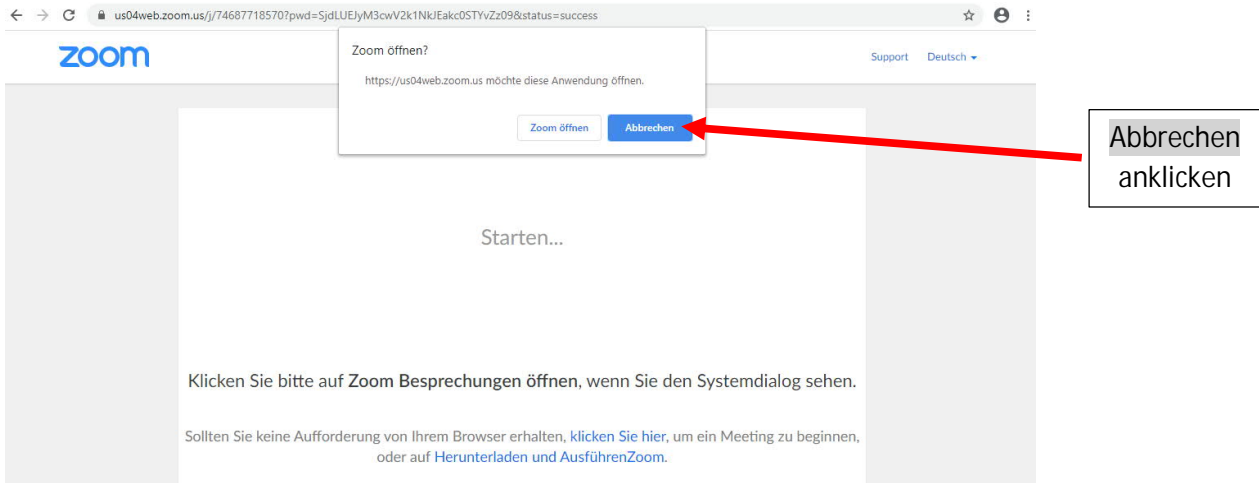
us04web.zoom.us/j/74687718570?pwd=SjdLUEJyM3cwV2k1NkJEakc0STYvZz09&status=success

zoom

Zoom öffnen?

https://us04web.zoom.us möchte diese Anwendung öffnen.

Zoom öffnen Abbrechen

Support Deutsch

Abbrechen anklicken

Starten...

Klicken Sie bitte auf Zoom Besprechungen öffnen, wenn Sie den Systemdialog sehen.

Sollten Sie keine Aufforderung von Ihrem Browser erhalten, klicken Sie hier, um ein Meeting zu beginnen, oder auf Herunterladen und AusführenZoom.